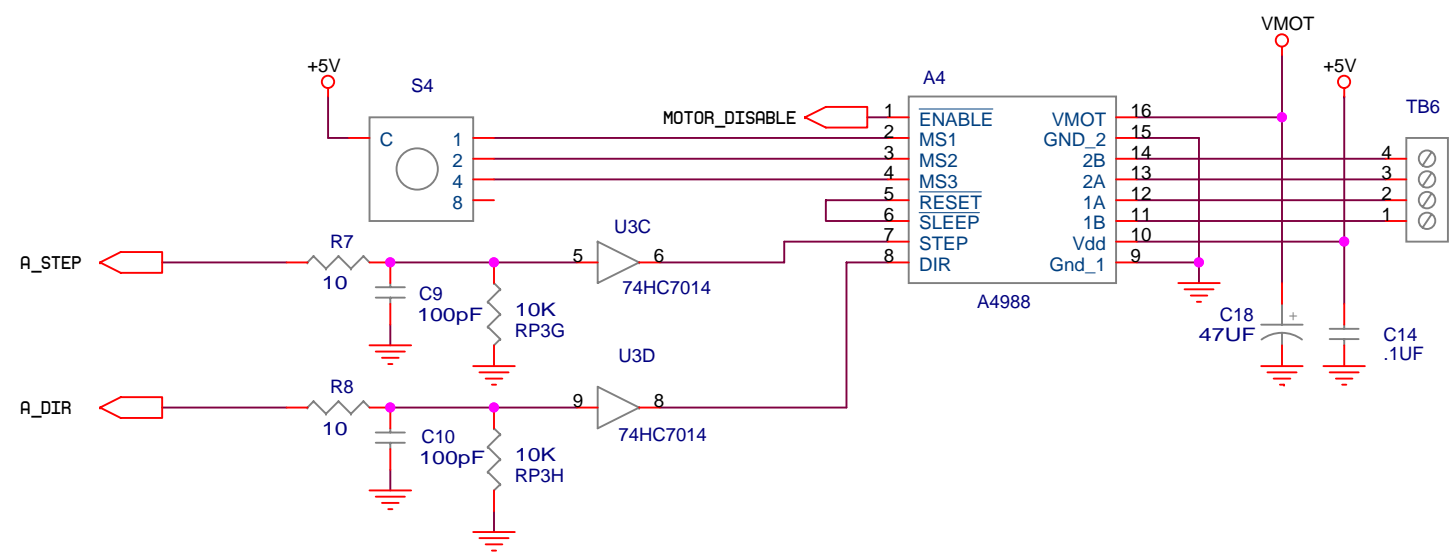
VMOT

+5V

+5V

S4

A4

TB6

C
1
2
4
8

MOTOR_DISABLE

1 $\overline{\text{ENABLE}}$
2 MS1
3 MS2
4 MS3
5 $\overline{\text{RESET}}$
6 $\overline{\text{SLEEP}}$
7 STEP
8 DIR

VMOT 16
GND_2 15
2B 14
2A 13
1A 12
1B 11
Vdd 10
Gnd_1 9

A4988

4
3
2
1

U3C

A_STEP

R7
10

5
6

74HC7014

C9
100pF

10K
RP3G

C18
47UF

C14
.1UF

U3D

A_DIR

R8
10

9
8

74HC7014

C10
100pF

10K
RP3H